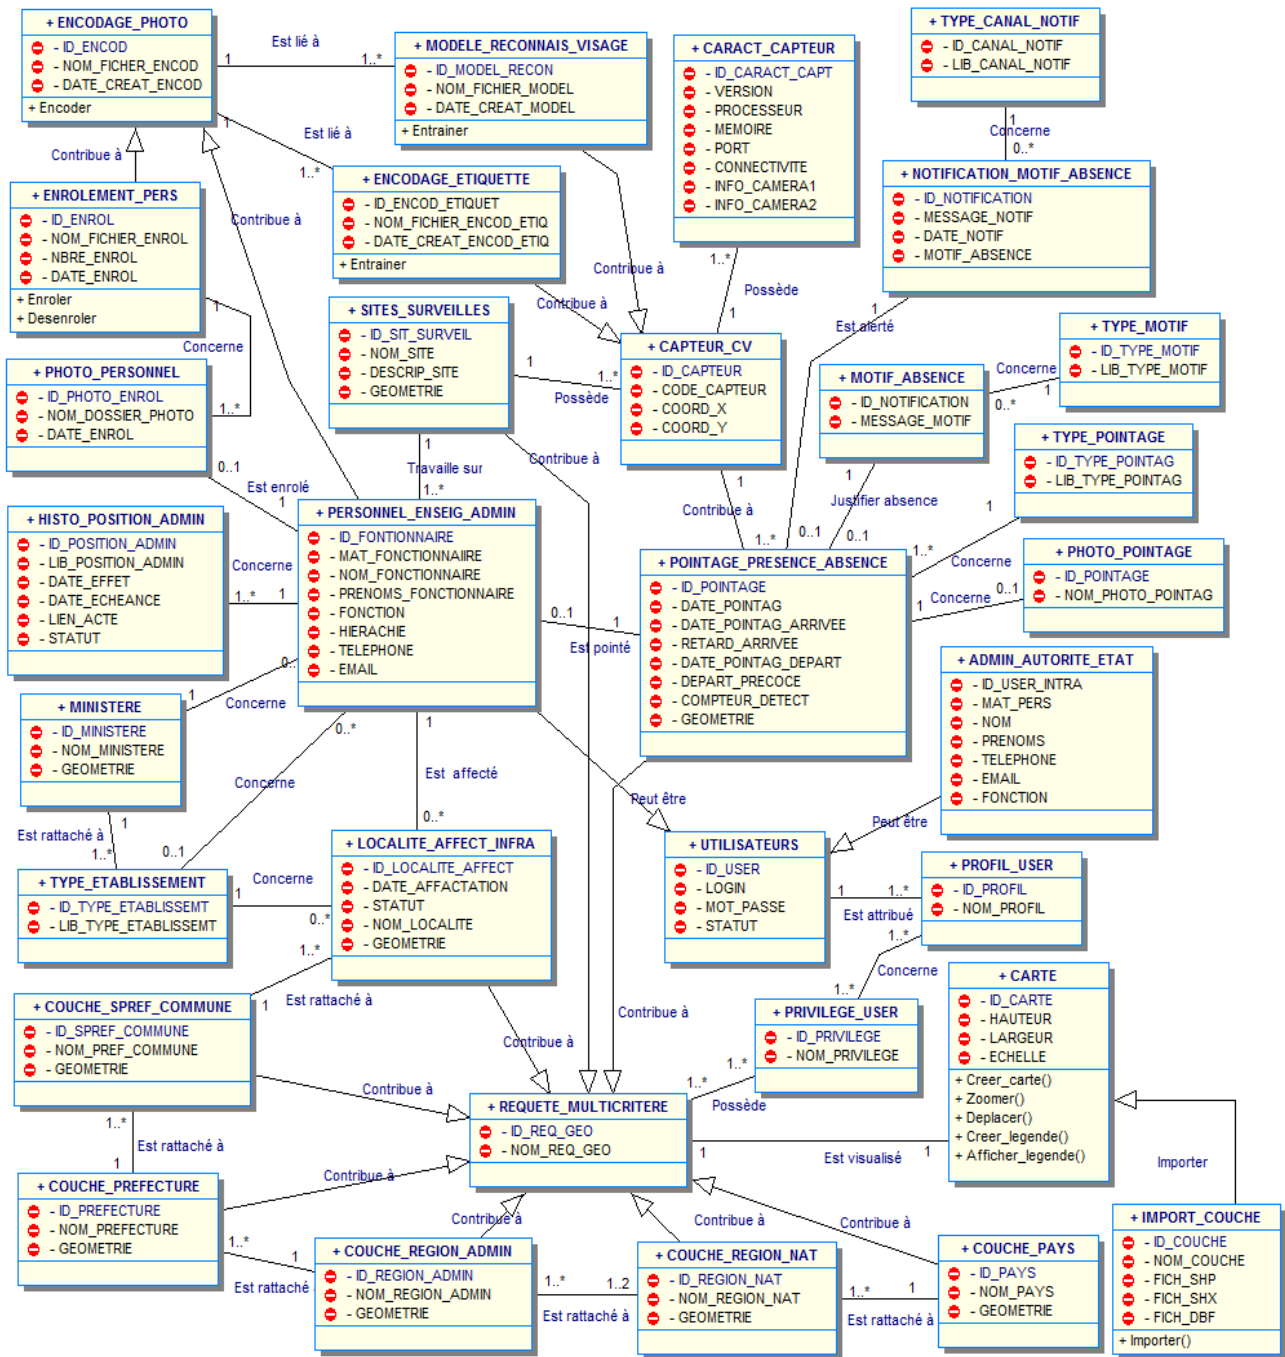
+ ENCODAGE_PHOTO
- ID_ENCOD
- NOM_FICHIER_ENCOD
- DATE_CREAT_ENCOD
+ Encoder

Est lié à
1
1..*

+ MODELE_RECONNAIS_VISAGE
- ID_MODEL_RECON
- NOM_FICHIER_MODEL
- DATE_CREAT_MODEL
+ Entrainer

+ CARACT_CAPTEUR
- ID_CARACT_CAPT
- VERSION
- PROCESSEUR
- MEMOIRE
- PORT
- CONNECTIVITE
- INFO_CAMERA1
- INFO_CAMERA2

+ TYPE_CANAL_NOTIF
- ID_CANAL_NOTIF
- LIB_CANAL_NOTIF

1
Concerne
0..*

+ NOTIFICATION_MOTIF_ABSENCE
- ID_NOTIFICATION
- MESSAGE_NOTIF
- DATE_NOTIF
- MOTIF_ABSENCE

Contribue à
1
Est lié à
1..*

+ ENROLEMENT_PERS
- ID_ENROL
- NOM_FICHIER_ENROL
- NBRE_ENROL
- DATE_ENROL
+ Enroler
+ Desenroler

Contribue à

+ ENCODAGE_ETIQUETTE
- ID_ENCOD_ETIQUET
- NOM_FICHIER_ENCOD_ETIQ
- DATE_CREAT_ENCOD_ETIQ
+ Entrainer

Contribue à
1..*
Possède
1

Contribue à

1
Concerne

+ SITES_SURVEILLES
- ID_SIT_SURVEIL
- NOM_SITE
- DESCRIP_SITE
- GEOMETRIE

1
1..*
Possède

+ CAPTEUR_CV
- ID_CAPTEUR
- CODE_CAPTEUR
- COORD_X
- COORD_Y

1
Est alerté

+ TYPE_MOTIF
- ID_TYPE_MOTIF
- LIB_TYPE_MOTIF

+ MOTIF_ABSENCE
- ID_NOTIFICATION
- MESSAGE_MOTIF

Concerne
0..*
1

+ PHOTO_PERSONNEL
- ID_PHOTO_ENROL
- NOM_DOSSIER_PHOTO
- DATE_ENROL

1..*
0..1
Est enrolé
1

1
Travaille sur
1..*

Contribue à

+ TYPE_POINTAGE
- ID_TYPE_POINTAG
- LIB_TYPE_POINTAG

1
Justifier absence
1
Contribue à
1..*
0..1
0..1

+ HISTO_POSITION_ADMIN
- ID_POSITION_ADMIN
- LIB_POSITION_ADMIN
- DATE_EFFET
- DATE_ECHEANCE
- LIEN_ACTE
- STATUT

Concerne
1..*
1

+ PERSONNEL_ENSEIG_ADMIN
- ID_FONTIONNAIRE
- MAT_FONCTIONNAIIRE
- NOM_FONCTIONNAIRE
- PRENOMS_FONCTIONNAIRE
- FONCTION
- HIERACHIE
- TELEPHONE
- EMAIL

0..1
1
Est pointé

+ POINTAGE_PRESENCE_ABSENCE
- ID_POINTAGE
- DATE_POINTAG
- DATE_POINTAG_ARRIVEE
- RETARD_ARRIVEE
- DATE_POINTAG_DEPART
- DEPART_PRECOCE
- COMPTEUR_DETECT
- GEOMETRIE

1
1..*
Concerne

+ PHOTO_POINTAGE
- ID_POINTAGE
- NOM_PHOTO_POINTAG

Concerne
0..1
1

+ ADMIN_AUTORITE_ETAT
- ID_USER_INTRA
- MAT_PERS
- NOM
- PRENOMS
- TELEPHONE
- EMAIL
- FONCTION

0..
1
Concerne

+ MINISTERE
- ID_MINISTERE
- NOM_MINISTERE
- GEOMETRIE

0..*
1
Concerne
Est affecté

Peut être
Peut être

Est rattaché à
1
1..*
0..1

0..*

+ UTILISATEURS
- ID_USER
- LOGIN
- MOT_PASSE
- STATUT

+ PROFIL_USER
- ID_PROFIL
- NOM_PROFIL

1
1..*
Est attribué

+ LOCALITE_AFFECT_INFRA
- ID_LOCALITE_AFFECT
- DATE_AFFACTATION
- STATUT
- NOM_LOCALITE
- GEOMETRIE

+ TYPE_ETABLISSEMENT
- ID_TYPE_ETABLISSEMT
- LIB_TYPE_ETABLISSEMT

Concerne
1
0..*
1..*

1..*
Concerne
1..*

+ CARTE
- ID_CARTE
- HAUTEUR
- LARGEUR
- ECHELLE
+ Creer_carte()
+ Zoomer()
+ Deplacer()
+ Creer_legende()
+ Afficher_legende()

Est rattaché à
1

+ COUCHE_SPREF_COMMUNE
- ID_SPREF_COMMUNE
- NOM_PREF_COMMUNE
- GEOMETRIE

Contribue à
Contribue à

+ PRIVILEGE_USER
- ID_PRIVILEGE
- NOM_PRIVILEGE

Contribue à
1..*
1..*
Possède

Contribue à

+ REQUETE_MULTICRITERE
- ID_REQ_GEO
- NOM_REQ_GEO

1
Est visualisé
1

Importer

1..*
Est rattaché à
1

+ COUCHE_PREFECTURE
- ID_PREFECTURE
- NOM_PREFECTURE
- GEOMETRIE

Contribue à
Contribue à
Contribue à
Contribue à

+ IMPORT_COUCHE
- ID_COUCHE
- NOM_COUCHE
- FICH_SHP
- FICH_SHX
- FICH_DBF
+ Importer()

1..*
1
Est rattaché

+ COUCHE_REGION_ADMIN
- ID_REGION_ADMIN
- NOM_REGION_ADMIN
- GEOMETRIE

1..*
1..2
Est rattaché à

+ COUCHE_REGION_NAT
- ID_REGION_NAT
- NOM_REGION_NAT
- GEOMETRIE

1..*
1
Est rattaché à

+ COUCHE_PAYS
- ID_PAYS
- NOM_PAYS
- GEOMETRIE